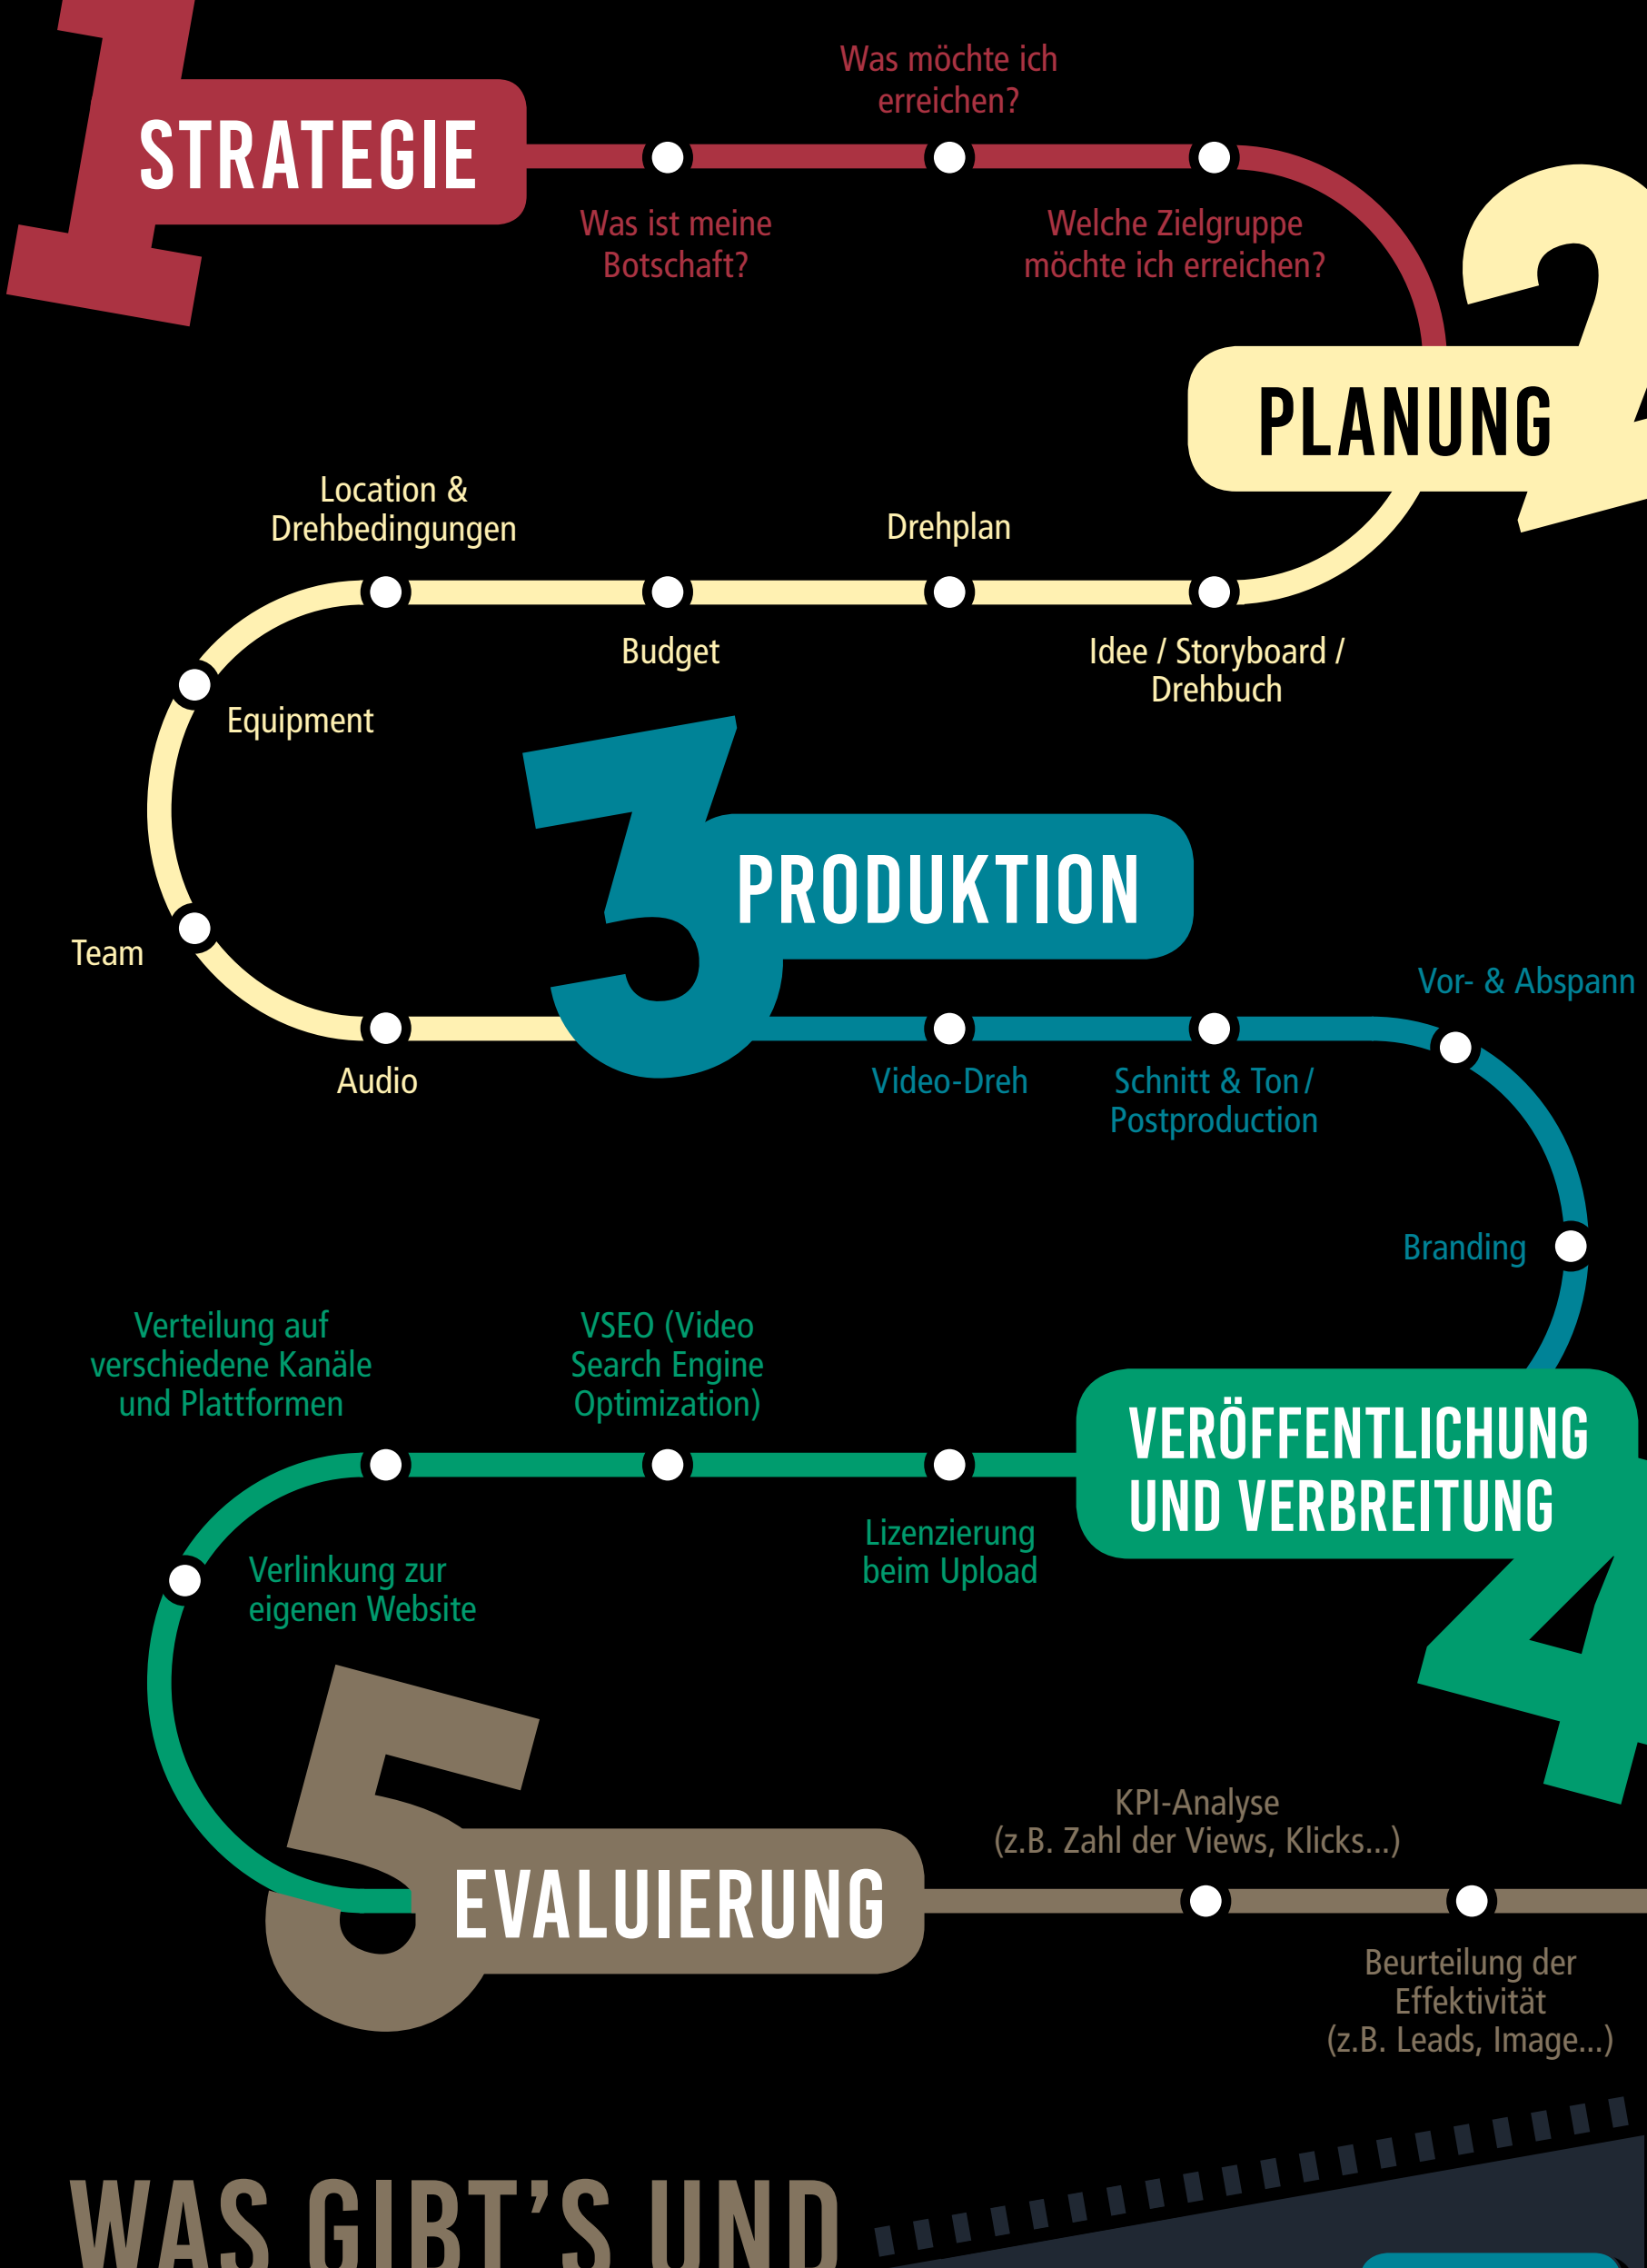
1 STRATEGIE

Was möchte ich erreichen?

Was ist meine Botschaft?

Welche Zielgruppe möchte ich erreichen?

2 PLANUNG

Location & Drehbedingungen

Drehplan

Budget

Idee / Storyboard / Drehbuch

Equipment

Team

Audio

3 PRODUKTION

Vor- & Abspann

Video-Dreh

Schnitt & Ton / Postproduction

Branding

Verteilung auf verschiedene Kanäle und Plattformen

VSEO (Video Search Engine Optimization)

VERÖFFENTLICHUNG UND VERBREITUNG 4

Verlinkung zur eigenen Website

Lizenzierung beim Upload

5 EVALUIERUNG

KPI-Analyse (z.B. Zahl der Views, Klicks...)

Beurteilung der Effektivität (z.B. Leads, Image...)

WAS GIBT'S UND